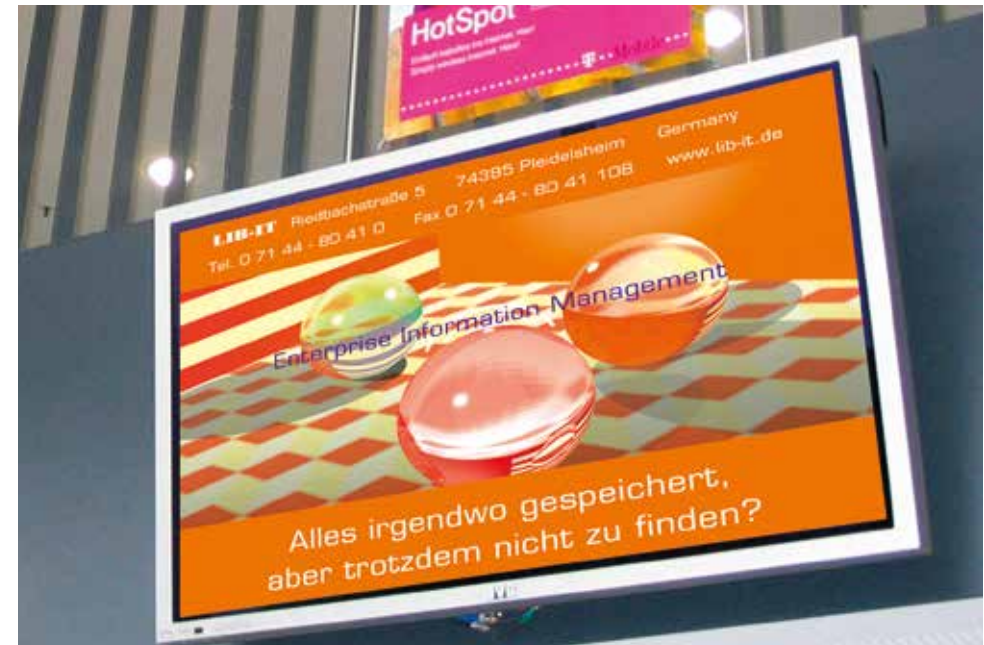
HotSpot

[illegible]
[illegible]

T · · Mobile

LIB-IT Riedbachstraße 5 74385 Pleidelsheim Germany
Tel. 0 71 44 - 80 41 0 Fax 0 71 44 - 80 41 108 www.lib-it.de

Enterprise Information Management

Alles irgendwo gespeichert,
aber trotzdem nicht zu finden?